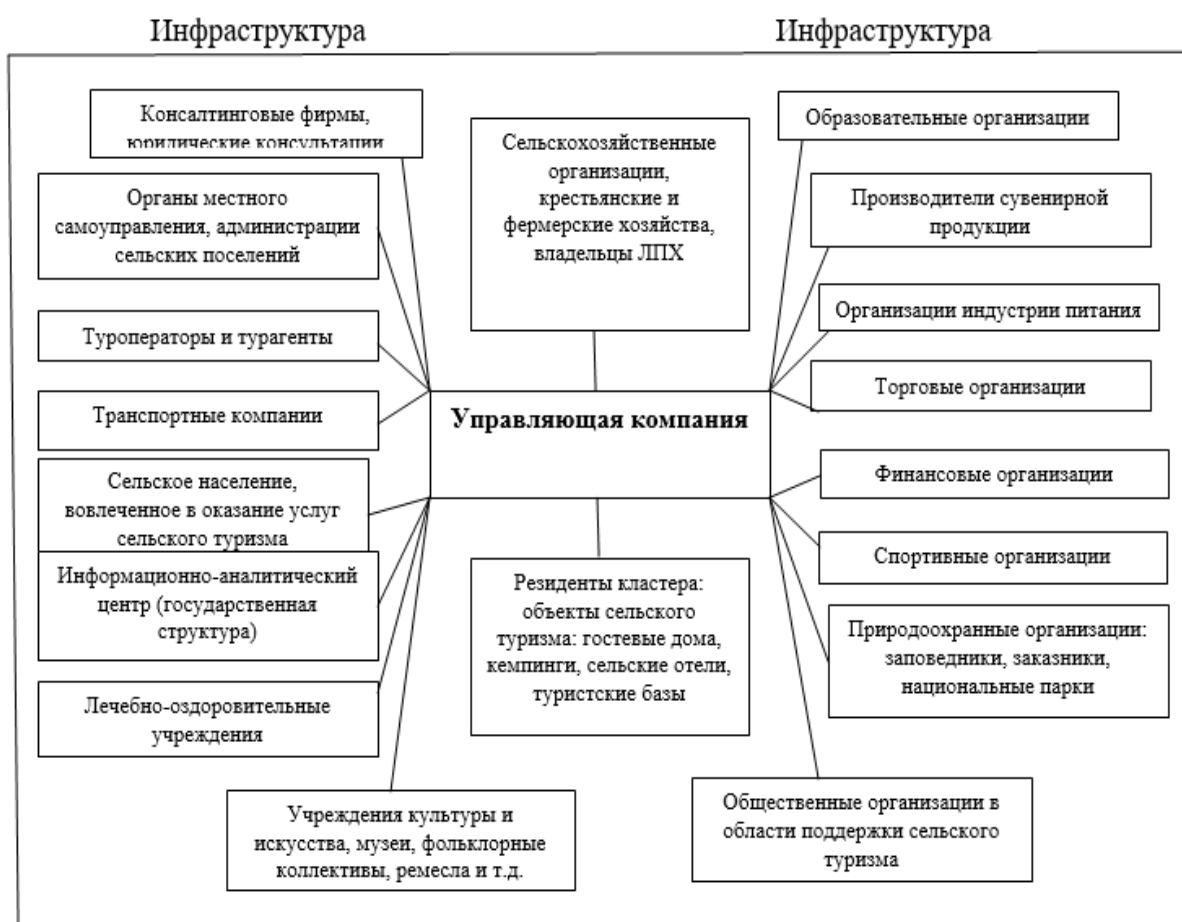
Инфраструктура

Инфраструктура

Консалтинговые фирмы, юридические консультации

Органы местного самоуправления, администрации сельских поселений

Туроператоры и турагенты

Транспортные компании

Сельское население, вовлеченное в оказание услуг сельского туризма

Информационно-аналитический центр (государственная структура)

Лечебно-оздоровительные учреждения

Учреждения культуры и искусства, музеи, фольклорные коллективы, ремесла и т.д.

Сельскохозяйственные организации, крестьянские и фермерские хозяйства, владельцы ЛПХ

Управляющая компания

Резиденты кластера: объекты сельского туризма: гостевые дома, кемпинги, сельские отели, туристские базы

Образовательные организации

Производители сувенирной продукции

Организации индустрии питания

Торговые организации

Финансовые организации

Спортивные организации

Природоохранные организации: заповедники, заказники, национальные парки

Общественные организации в области поддержки сельского туризма